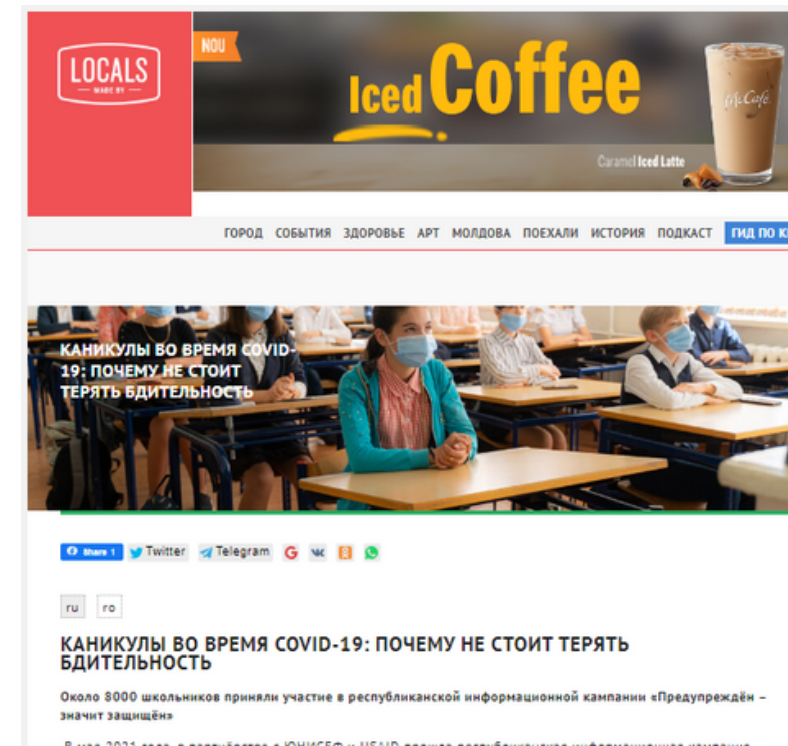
LOCALS
MADE BY

NOU

Iced Coffee

McCafé

Caramel Iced Latte

ГОРОД СОБЫТИЯ ЗДОРОВЬЕ АРТ МОЛДОВА ПОЕХАЛИ ИСТОРИЯ ПОДКАСТ ГИД ПО К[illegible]

КАНИКУЛЫ ВО ВРЕМЯ COVID-19: ПОЧЕМУ НЕ СТОИТ ТЕРЯТЬ БДИТЕЛЬНОСТЬ

Share 1 Twitter Telegram

ru ro

КАНИКУЛЫ ВО ВРЕМЯ COVID-19: ПОЧЕМУ НЕ СТОИТ ТЕРЯТЬ БДИТЕЛЬНОСТЬ

Около 8000 школьников приняли участие в республиканской информационной кампании «Предупреждён – значит защищён»

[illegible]